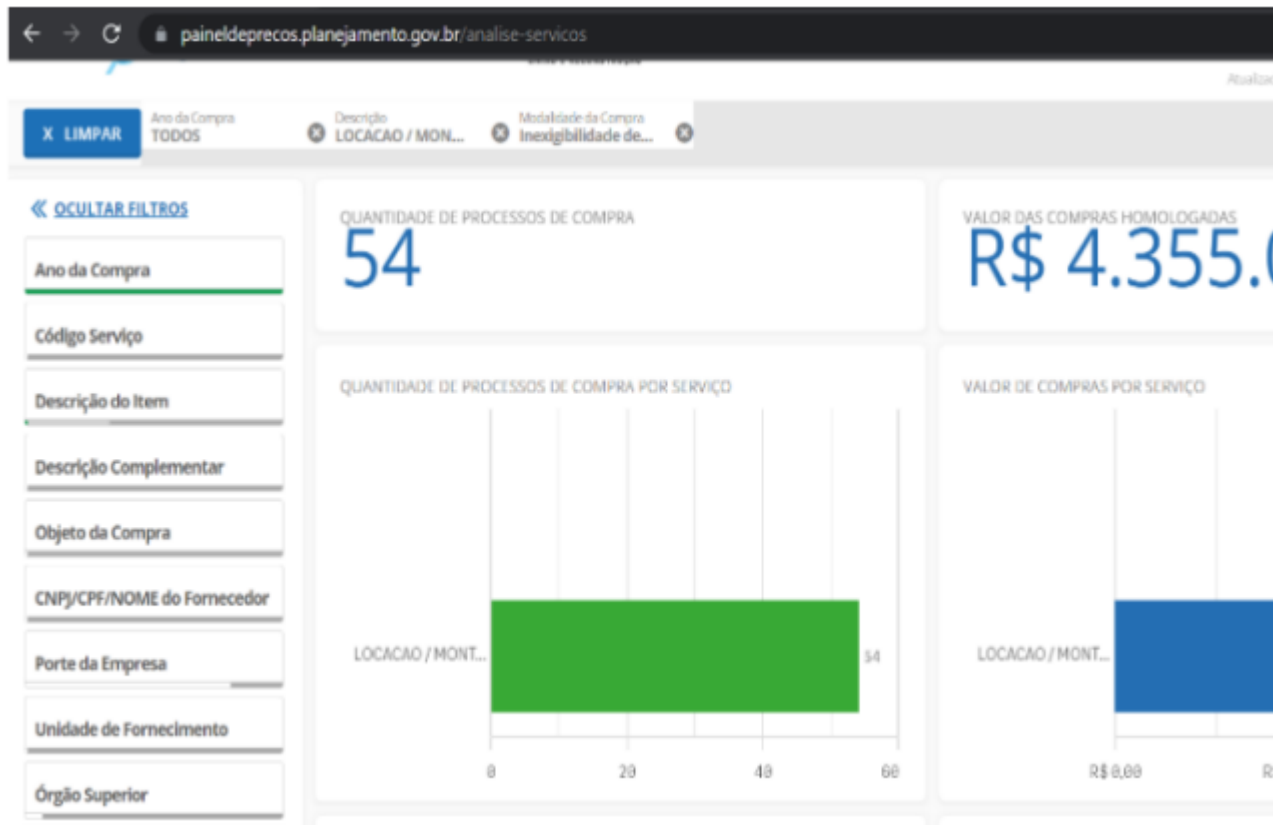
paineldeprecos.planejamento.gov.br/analise-servicos

Atualiz

X LIMPAR

Ano da Compra
TODOS

Descrição
LOCACAO / MON...

Modalidade da Compra
Inexigibilidade de...

« OCULTAR FILTROS

Ano da Compra

Código Serviço

Descrição do Item

Descrição Complementar

Objeto da Compra

CNPJ/CPF/NOME do Fornecedor

Porte da Empresa

Unidade de Fornecimento

Órgão Superior

QUANTIDADE DE PROCESSOS DE COMPRA
54

VALOR DAS COMPRAS HOMOLOGADAS
R$ 4.355.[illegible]

QUANTIDADE DE PROCESSOS DE COMPRA POR SERVIÇO

LOCACAO / MONT...

54

0 20 40 60

VALOR DE COMPRAS POR SERVIÇO

LOCACAO / MONT...

R$ 0,00 R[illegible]